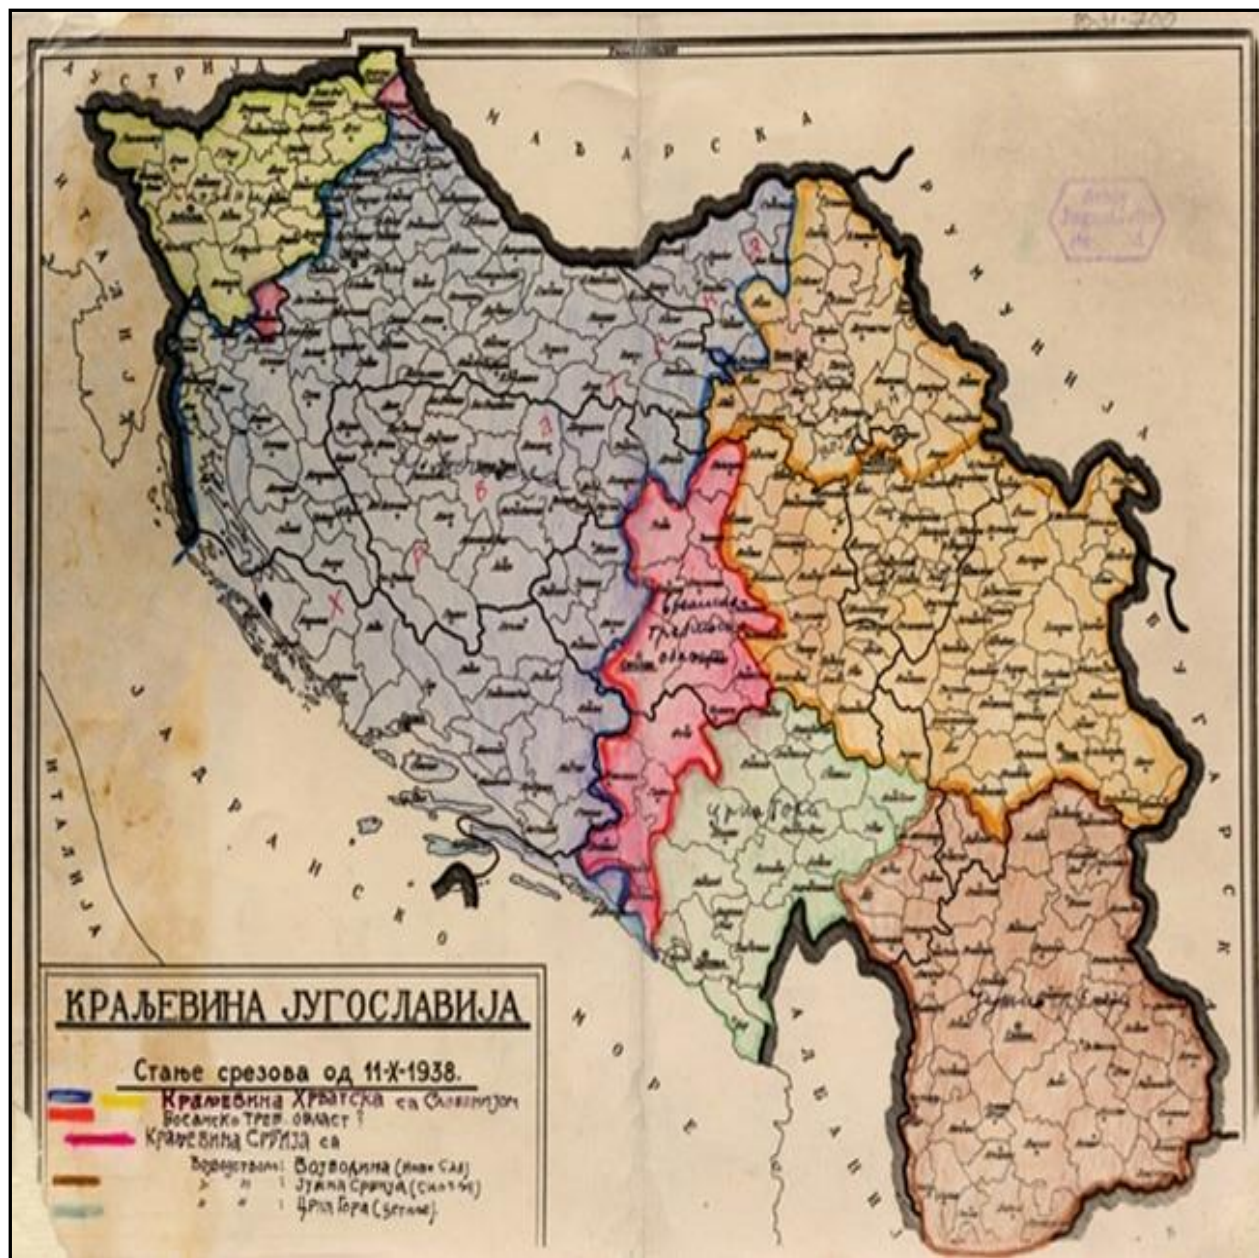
АУСТРИЈА

МАЂАРСКА

РУМУНИЈА

БУГАРСКА

АЛБАНИЈА

ИТАЛИЈА

ИТАЛИЈА

ЈАДРАНСКО МОРЕ

ХРВАТСКА

Босанско-Требињска област

Црна Гора

Јужна Србија

КРАЉЕВИНА ЈУГОСЛАВИЈА

Стање срезова од 11-X-1938.

Краљевина Хрватска са Словенијом
Босанско-Треб. област ?
Краљевина Србија са
Војводством: Војводина (Нови Сад)
" " : Јужна Србија (Скопље)
" " : Црна Гора (Цетиње)